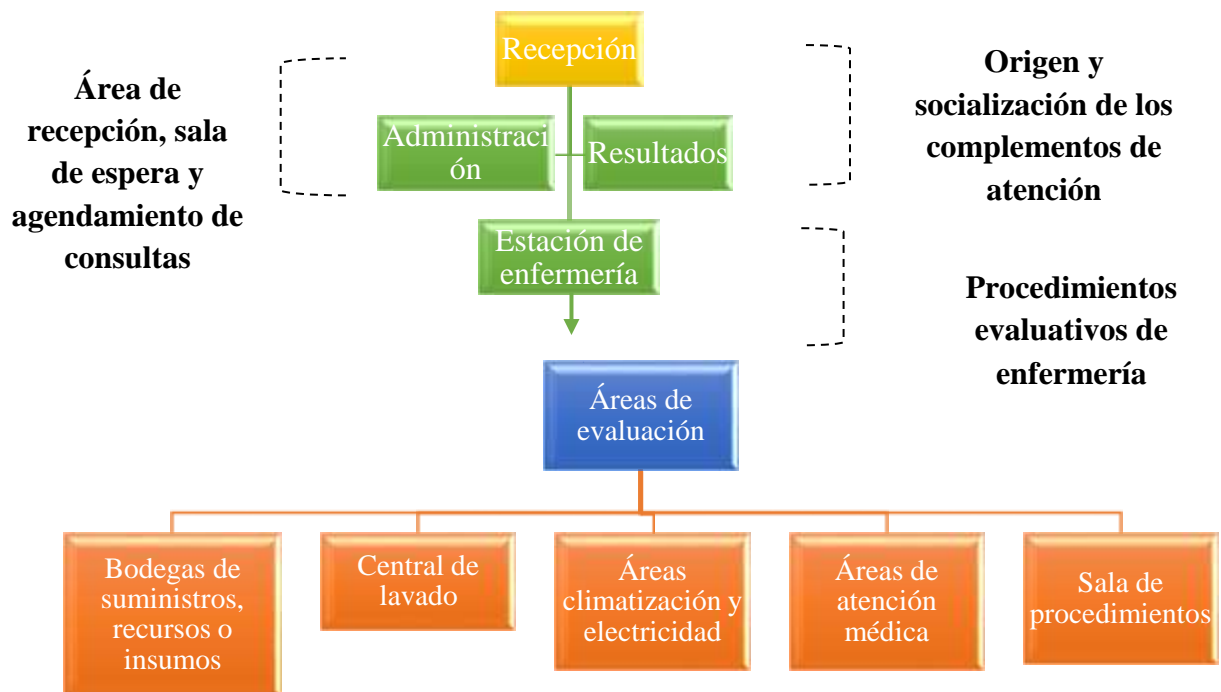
Área de recepción, sala de espera y agendamiento de consultas

Recepción

Administraci ón

Resultados

Estación de enfermería

Origen y socialización de los complementos de atención

Procedimientos evaluativos de enfermería

Áreas de evaluación

Bodegas de suministros, recursos o insumos

Central de lavado

Áreas climatización y electricidad

Áreas de atención médica

Sala de procedimientos